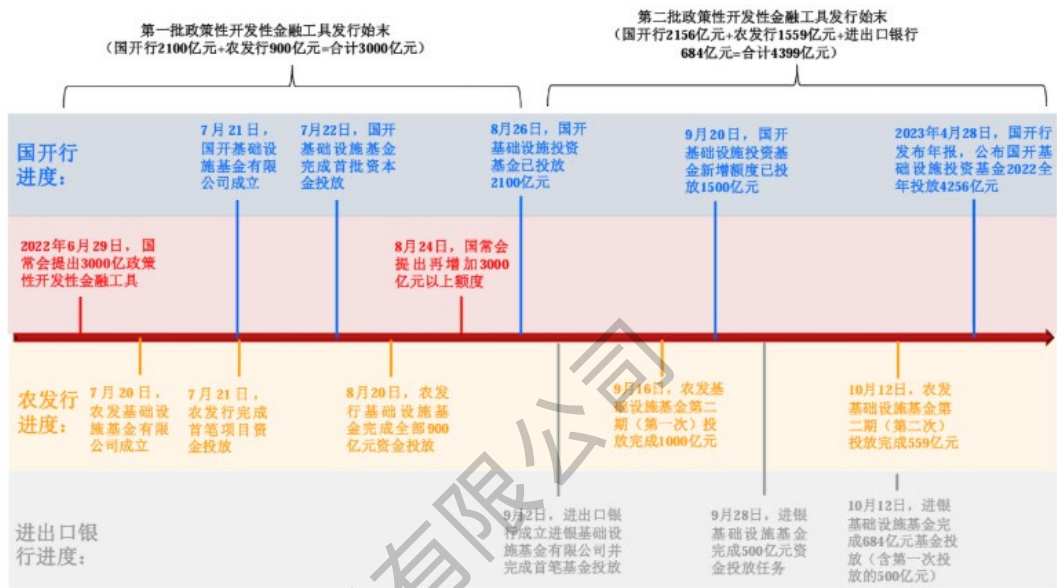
第一批政策性开发性金融工具发行始末
（国开行2100亿元+农发行900亿元=合计3000亿元）

第二批政策性开发性金融工具发行始末
（国开行2156亿元+农发行1559亿元+进出口银行684亿元=合计4399亿元）

国开行进度：

7月21日，国开基础设施基金有限公司成立

7月22日，国开基础设施基金完成首批资本金投放

8月26日，国开基础设施投资基金已投放2100亿元

9月20日，国开基础设施投资基金新增额度已投放1500亿元

2023年4月28日，国开行发布年报，公布国开基础设施投资基金2022全年投放4256亿元

2022年6月29日，国常会提出3000亿政策性开发性金融工具

8月24日，国常会提出再增加3000亿元以上额度

农发行进度：

7月20日，农发基础设施基金有限公司成立

7月21日，农发行完成首笔项目资金投放

8月20日，农发行基础设施基金完成全部900亿元资金投放

9月16日，农发基础设施基金第二期（第一次）投放完成1000亿元

10月12日，农发基础设施基金第二期（第二次）投放完成559亿元

进出口银行进度：

9月2日，进出口银行成立进银基础设施基金有限公司并完成首笔基金投放

9月28日，进银基础设施基金完成500亿元资金投放任务

10月12日，进银基础设施基金完成684亿元基金投放（含第一次投放的500亿元）

有限公司